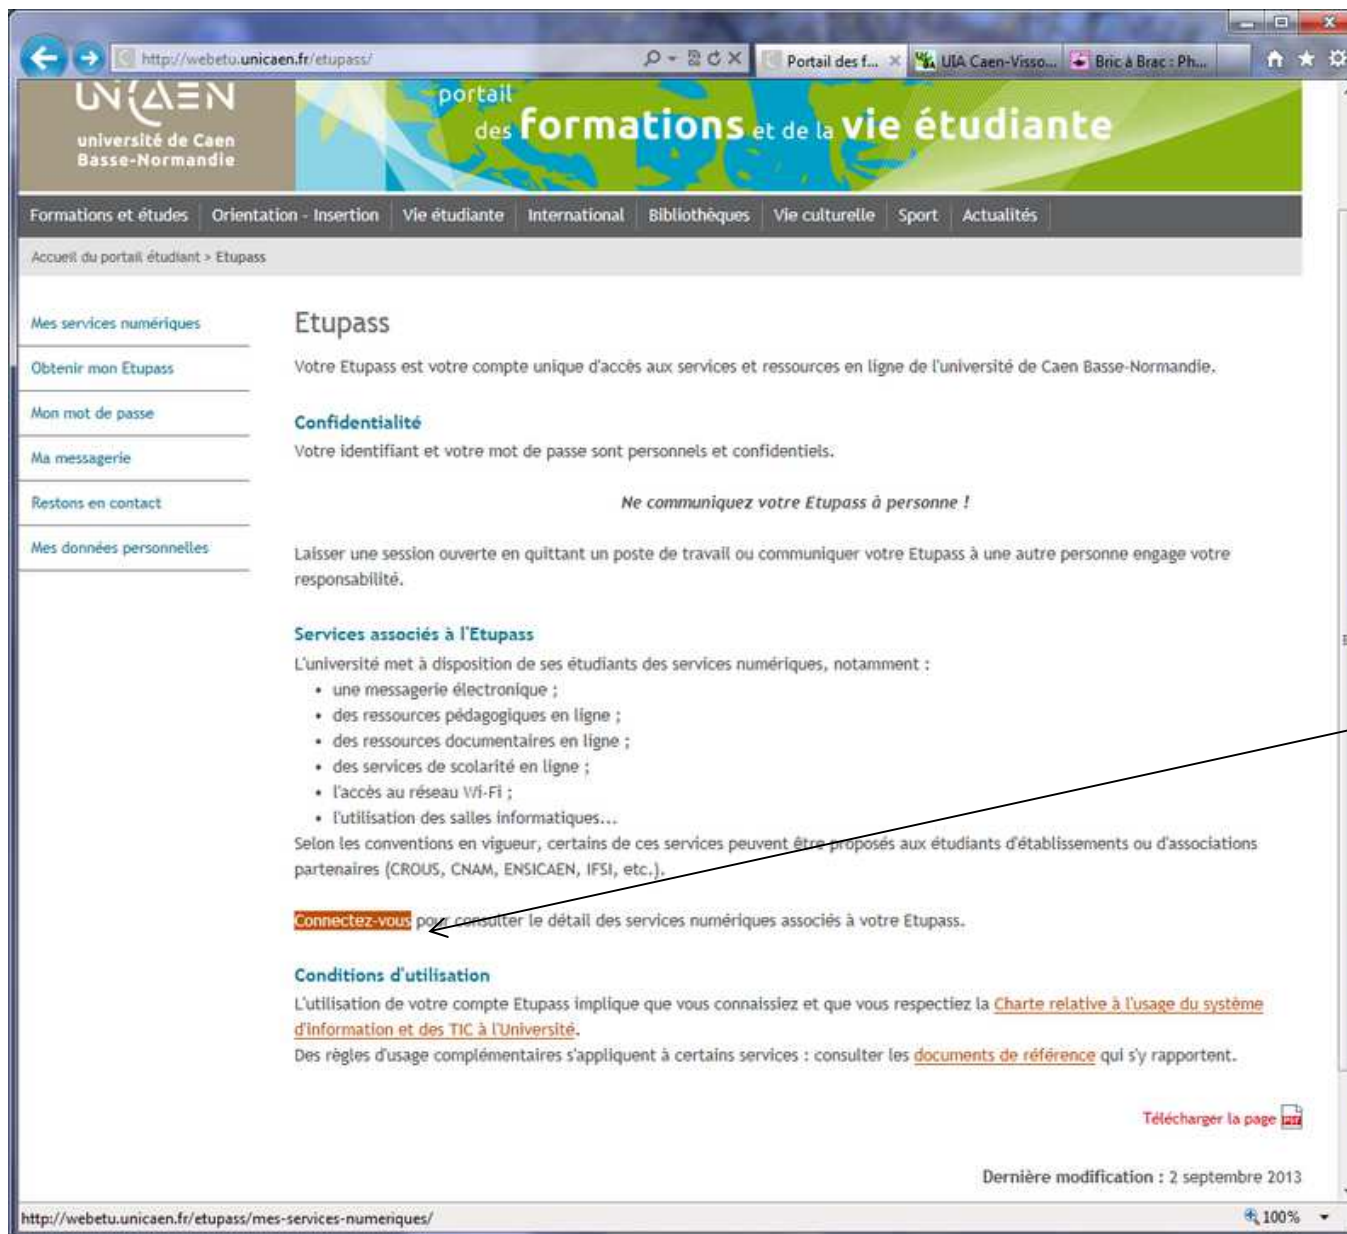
http://webetu.unicaen.fr/etupass/

Portail des f... UIA Caen-Visso... Bric à Brac : Ph...

UNICAEN
université de Caen Basse-Normandie

portail des formations et de la vie étudiante

Formations et études | Orientation - Insertion | Vie étudiante | International | Bibliothèques | Vie culturelle | Sport | Actualités

Accueil du portail étudiant > Etupass

Mes services numériques
Obtenir mon Etupass
Mon mot de passe
Ma messagerie
Restons en contact
Mes données personnelles

Etupass

Votre Etupass est votre compte unique d'accès aux services et ressources en ligne de l'université de Caen Basse-Normandie.

Confidentialité

Votre identifiant et votre mot de passe sont personnels et confidentiels.

Ne communiquez votre Etupass à personne !

Laisser une session ouverte en quittant un poste de travail ou communiquer votre Etupass à une autre personne engage votre responsabilité.

Services associés à l'Etupass

L'université met à disposition de ses étudiants des services numériques, notamment :
• une messagerie électronique ;
• des ressources pédagogiques en ligne ;
• des ressources documentaires en ligne ;
• des services de scolarité en ligne ;
• l'accès au réseau Wi-Fi ;
• l'utilisation des salles informatiques...
Selon les conventions en vigueur, certains de ces services peuvent être proposés aux étudiants d'établissements ou d'associations partenaires (CROUS, CNAM, ENSICAEN, IFSI, etc.).

Connectez-vous pour consulter le détail des services numériques associés à votre Etupass.

Conditions d'utilisation

L'utilisation de votre compte Etupass implique que vous connaissiez et que vous respectiez la Charte relative à l'usage du système d'information et des TIC à l'Université.
Des règles d'usage complémentaires s'appliquent à certains services : consulter les documents de référence qui s'y rapportent.

Télécharger la page

Dernière modification : 2 septembre 2013

http://webetu.unicaen.fr/etupass/mes-services-numeriques/

100%